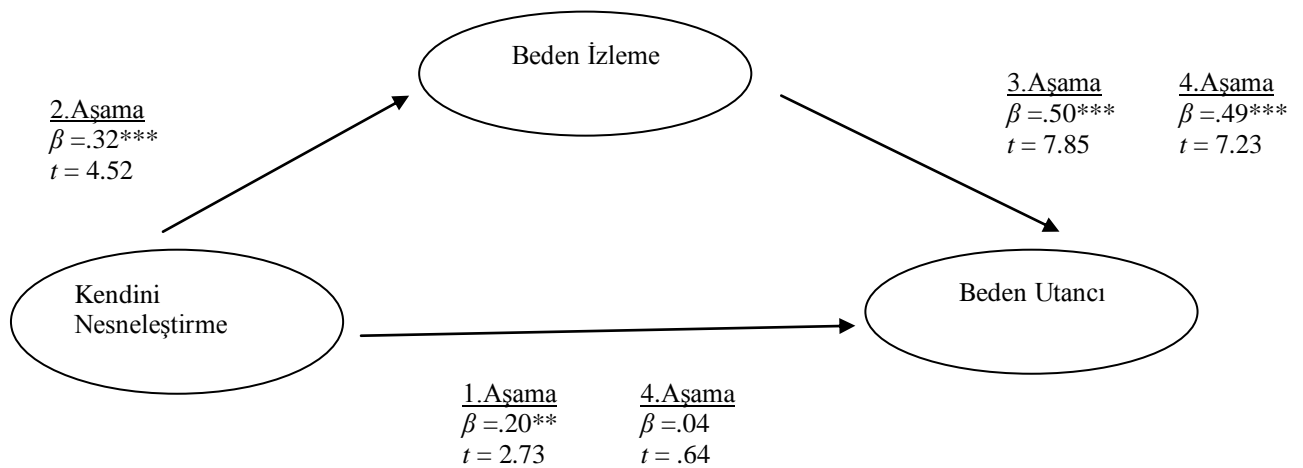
Beden İzleme

2.Aşama
$\beta$ =.32***
$t$ = 4.52

3.Aşama
$\beta$ =.50***
$t$ = 7.85

4.Aşama
$\beta$ =.49***
$t$ = 7.23

Kendini Nesneleştirme

Beden Utancı

1.Aşama
$\beta$ =.20**
$t$ = 2.73

4.Aşama
$\beta$ =.04
$t$ = .64